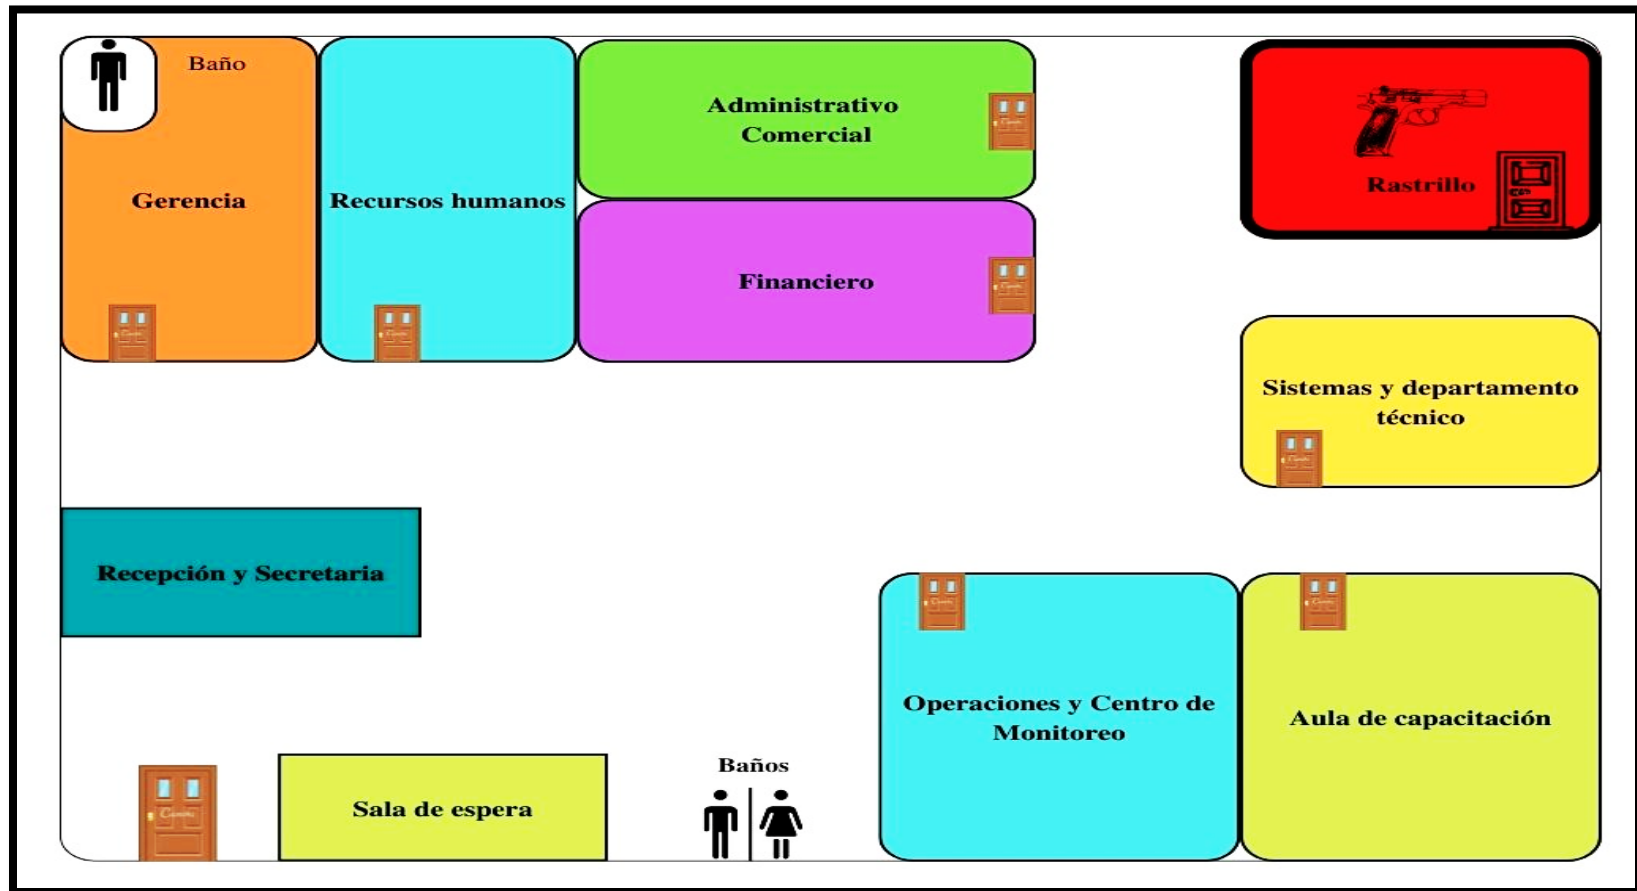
Baño

Gerencia

Recursos humanos

Administrativo Comercial

Financiero

Rastrillo

Sistemas y departamento técnico

Recepción y Secretaria

Operaciones y Centro de Monitoreo

Aula de capacitación

Sala de espera

Baños